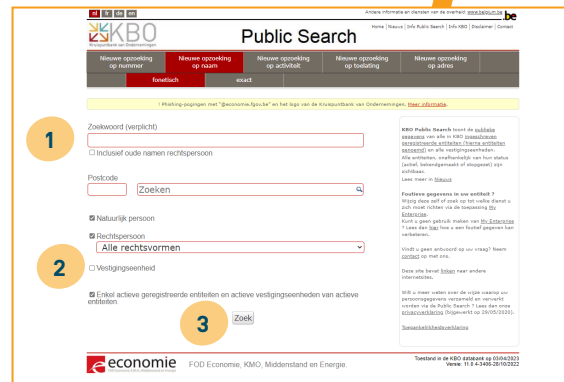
nl fr de en

Andere informatie en diensten van de overheid: www.belgium.be

.be

KBO Kruispuntbank van Ondernemingen

Public Search

Home | Nieuws | Info Public Search | Info KBO | Disclaimer | Contact

Nieuwe opzoeking op nummer | Nieuwe opzoeking op naam | Nieuwe opzoeking op activiteit | Nieuwe opzoeking op toelating | Nieuwe opzoeking op adres

fonetisch | exact

! Phishing-pogingen met "@economie.fgov.be" en het logo van de Kruispuntbank van Ondernemingen. Meer informatie.

1

Zoekwoord (verplicht)

☐ Inclusief oude namen rechtspersoon

Postcode

Zoeken

☑ Natuurlijk persoon

☑ Rechtspersoon

Alle rechtsvormen

2

☐ Vestigingseenheid

☑ Enkel actieve geregistreerde entiteiten en actieve vestigingseenheden van actieve entiteiten.

3

Zoek

KBO Public Search toont de publieke gegevens van alle in KBO ingeschreven geregistreerde entiteiten (hierna entiteiten genoemd) en alle vestigingseenheden.

Alle entiteiten, onafhankelijk van hun status (actief, beëindigd/geschrapt of stopgezet) zijn zichtbaar.

Lees meer in Nieuws

Foutieve gegevens in uw entiteit ?

Wijzig deze zelf of zoek op wie welke dienst u zich moet richten via de toepassing My Enterprise.

Kunt u geen gebruik maken van My Enterprise ? Lees dan hoe u een foutief gegeven kan verbeteren.

Vindt u geen antwoord op uw vraag? Neem contact op met ons.

Deze site bevat linken naar andere internetsites.

Wilt u meer weten over de wijze waarop uw persoonsgegevens verzameld en verwerkt worden via de Public Search ? Lees dan onze privacyverklaring (bijgewerkt op 29/05/2020).

Toegankelijkheidsverklaring

economie

FOD Economie, KMO, Middenstand en Energie.

Toestand in de KBO databank op 03/04/2023
Versie: 11.0.4-3408-28/10/2022